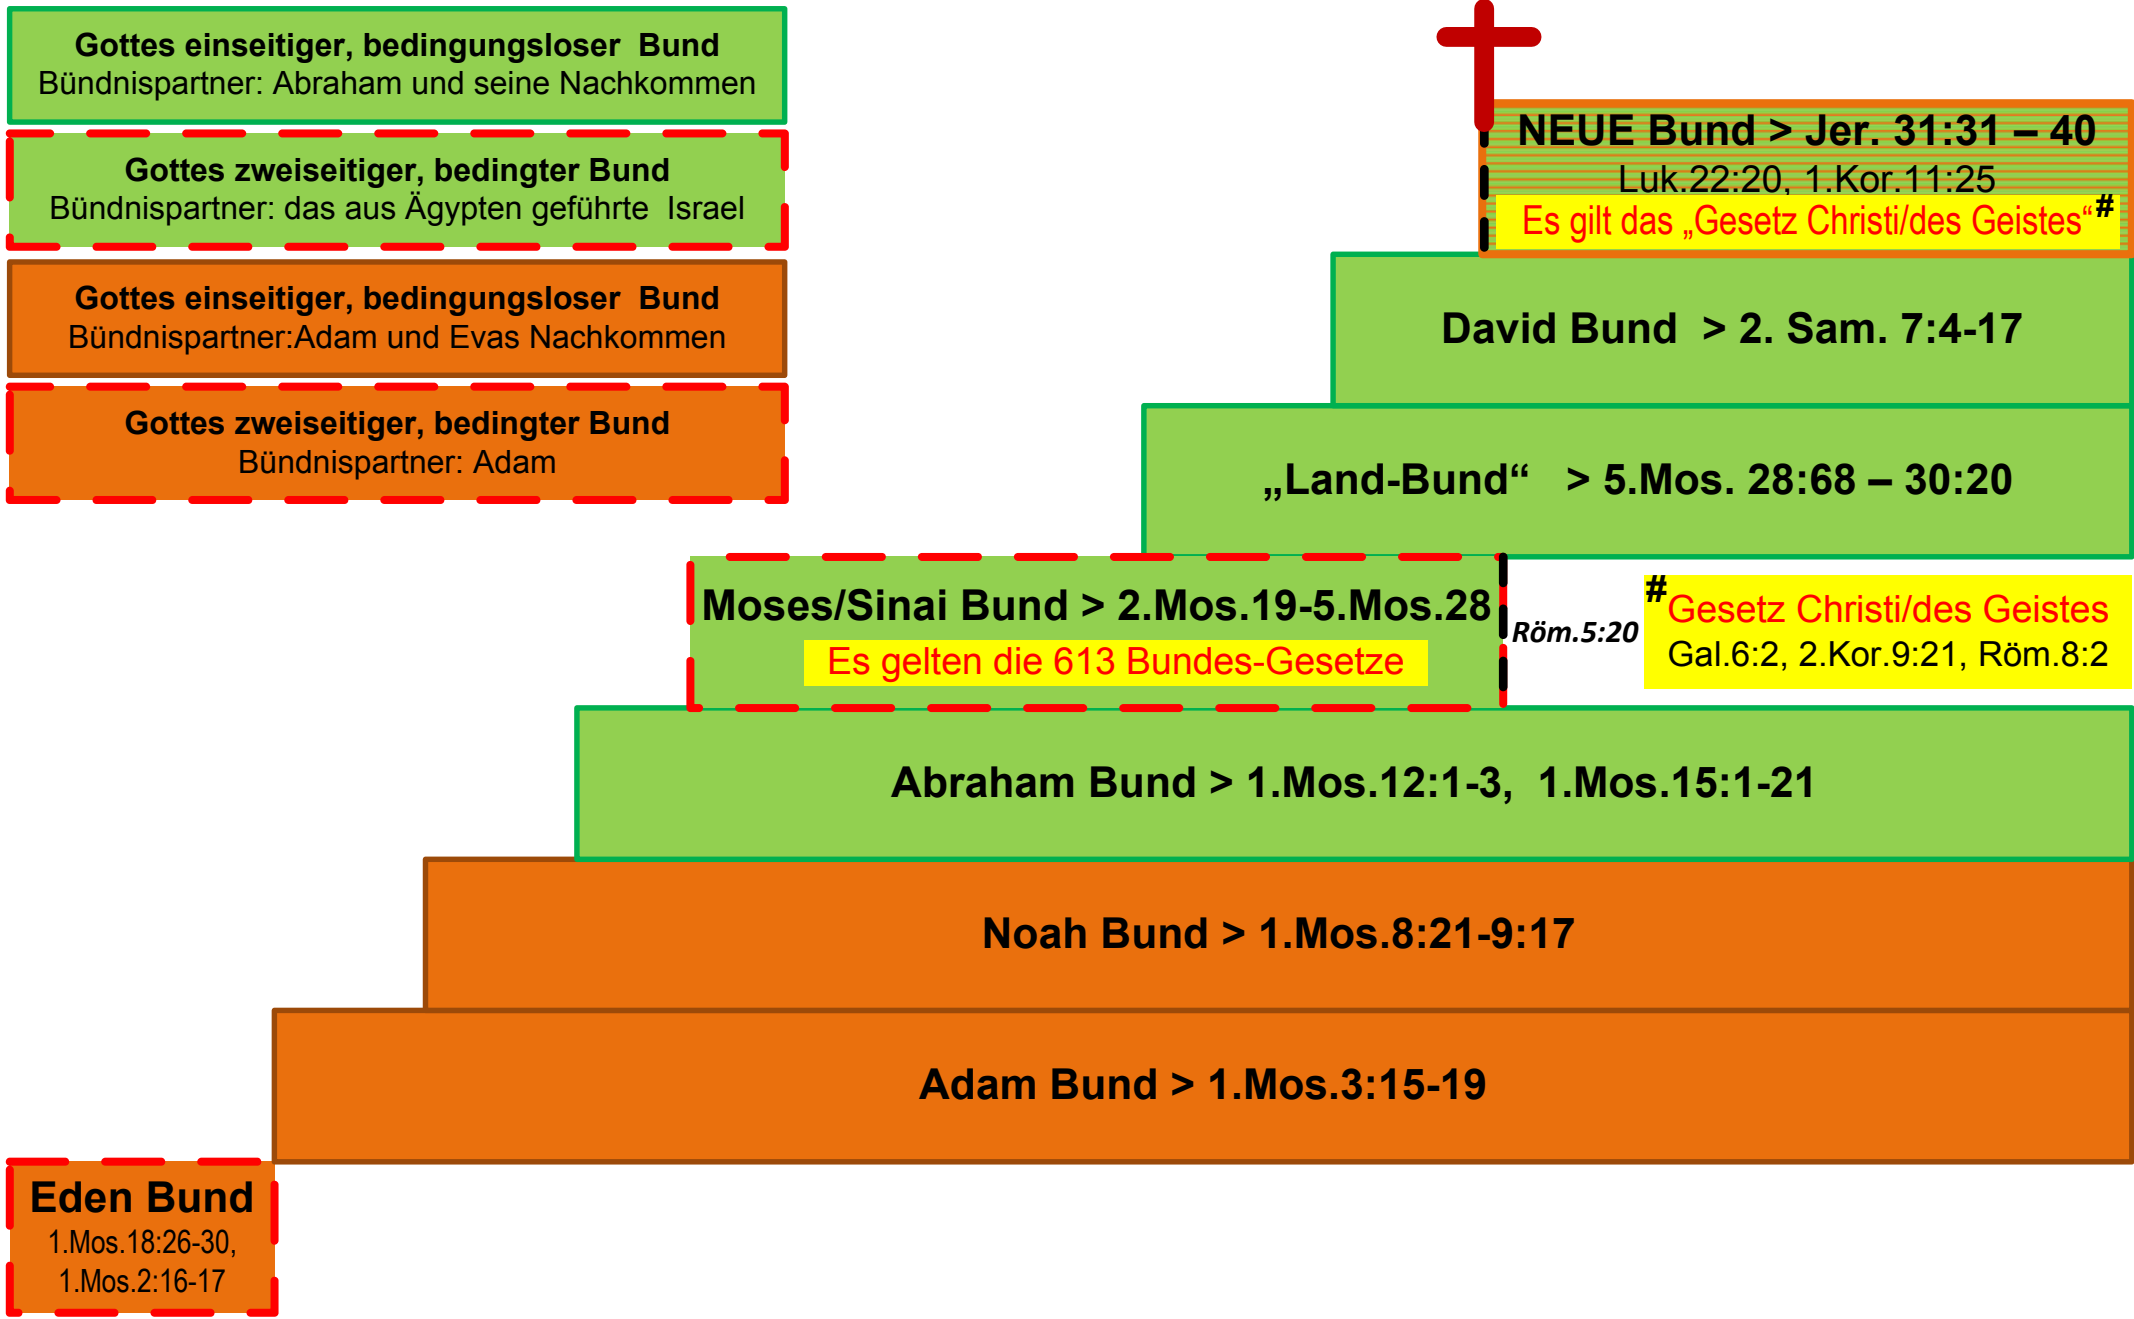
Gottes einseitiger, bedingungsloser Bund
Bündnispartner: Abraham und seine Nachkommen

Gottes zweiseitiger, bedingter Bund
Bündnispartner: das aus Ägypten geführte Israel

Gottes einseitiger, bedingungsloser Bund
Bündnispartner:Adam und Evas Nachkommen

Gottes zweiseitiger, bedingter Bund
Bündnispartner: Adam

NEUE Bund > Jer. 31:31 – 40
Luk.22:20, 1.Kor.11:25
Es gilt das „Gesetz Christi/des Geistes“#

David Bund > 2. Sam. 7:4-17

„Land-Bund“ > 5.Mos. 28:68 – 30:20

Moses/Sinai Bund > 2.Mos.19-5.Mos.28
Es gelten die 613 Bundes-Gesetze

Röm.5:20

#Gesetz Christi/des Geistes
Gal.6:2, 2.Kor.9:21, Röm.8:2

Abraham Bund > 1.Mos.12:1-3, 1.Mos.15:1-21

Noah Bund > 1.Mos.8:21-9:17

Adam Bund > 1.Mos.3:15-19

Eden Bund
1.Mos.18:26-30,
1.Mos.2:16-17